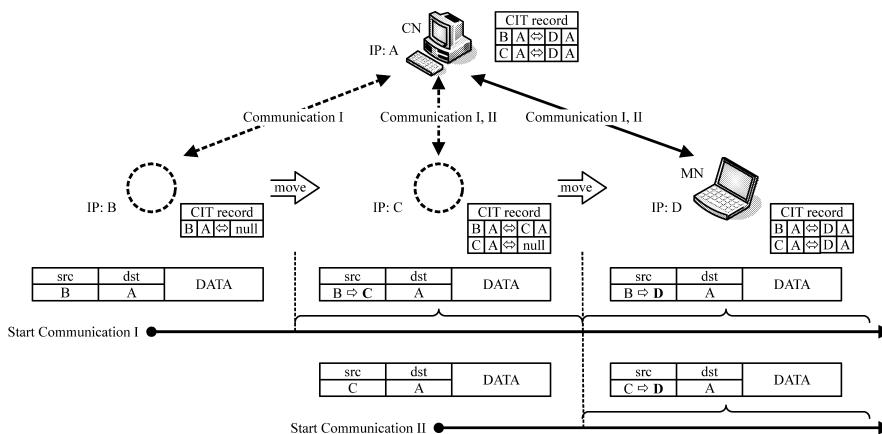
CN

IP: A

CIT record

| B | A | ⇔ | D | A |
|---|---|---|---|---|
| C | A | ⇔ | D | A |

Communication I

Communication I, II

Communication I, II

IP: B

move

IP: C

move

MN

IP: D

CIT record

| B | A | ⇔ | null |
|---|---|---|---|

CIT record

| B | A | ⇔ | C | A |
|---|---|---|---|---|
| C | A | ⇔ | null | |

CIT record

| B | A | ⇔ | D | A |
|---|---|---|---|---|
| C | A | ⇔ | D | A |

| src | dst | DATA |
|---|---|---|
| B | A | |

| src | dst | DATA |
|---|---|---|
| B ⇨ **C** | A | |

| src | dst | DATA |
|---|---|---|
| B ⇨ **D** | A | |

Start Communication I

| src | dst | DATA |
|---|---|---|
| C | A | |

| src | dst | DATA |
|---|---|---|
| C ⇨ **D** | A | |

Start Communication II